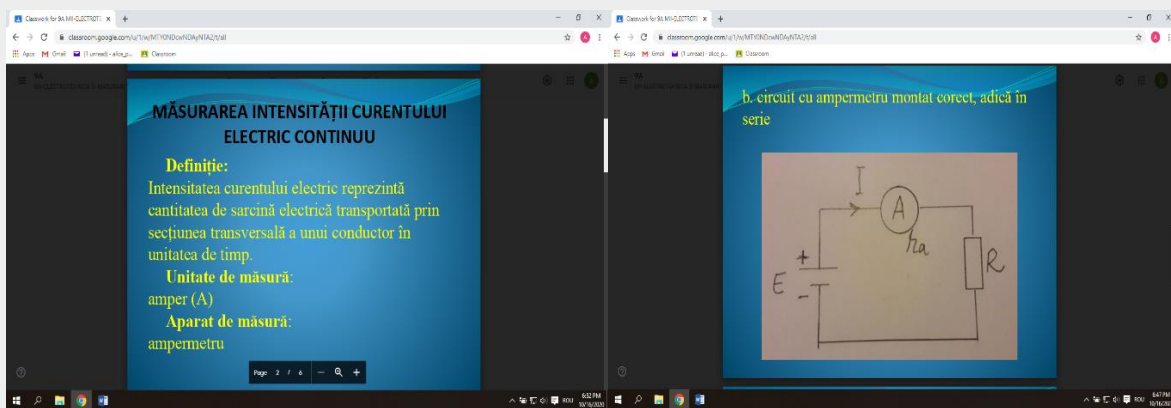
Classwork for 8A MI-ELECTROTE ×

classroom.google.com/u/1/w/MTY0NDcwNDAyNTA2/t/all

Apps Gmail (1 unread) - alice_p... Classroom

MĂSURAREA INTENSITĂȚII CURENTULUI ELECTRIC CONTINUU

Definiție:
Intensitatea curentului electric reprezintă cantitatea de sarcină electrică transportată prin secțiunea transversală a unui conductor în unitatea de timp.

Unitate de măsură:
amper (A)

Aparat de măsură:
ampermetru

Page 2 / 6

6:52 PM 10/16/2020

Classwork for 8A MI-ELECTROTE ×

classroom.google.com/u/1/w/MTY0NDcwNDAyNTA2/t/all

Apps Gmail (1 unread) - alice_p... Classroom

b. circuit cu ampermetru montat corect, adică în serie

I
A
$r_a$
R
E
+
-

6:47 PM 10/16/2020